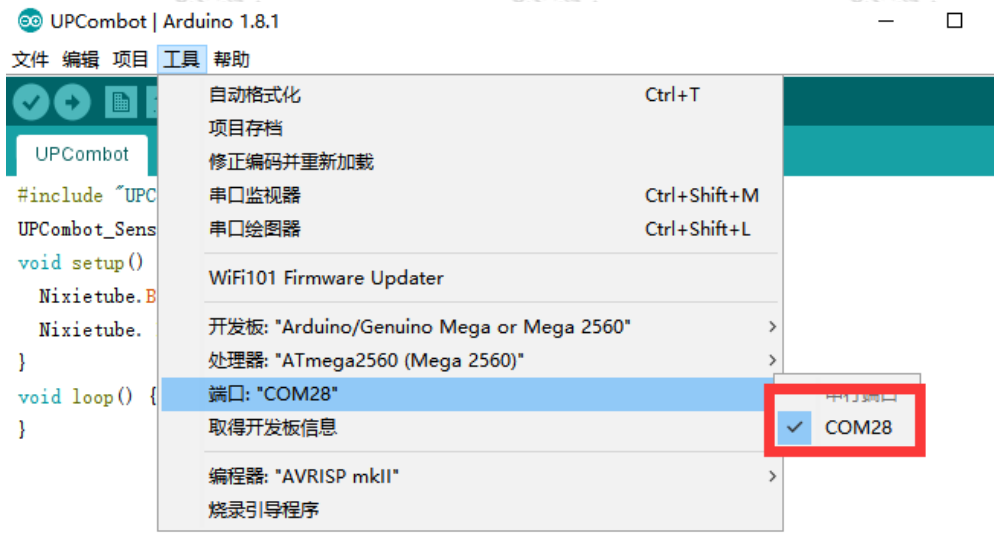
UPCombot | Arduino 1.8.1

文件 编辑 项目 工具 帮助

UPCombot

#include "UPC
UPCombot_Sens
void setup()
Nixietube.B
Nixietube.
}
void loop() {
}

自动格式化 Ctrl+T
项目存档
修正编码并重新加载
串口监视器 Ctrl+Shift+M
串口绘图器 Ctrl+Shift+L
WiFi101 Firmware Updater
开发板: "Arduino/Genuino Mega or Mega 2560"
处理器: "ATmega2560 (Mega 2560)"
端口: "COM28"
取得开发板信息
编程器: "AVRISP mkII"
烧录引导程序

串行端口
COM28